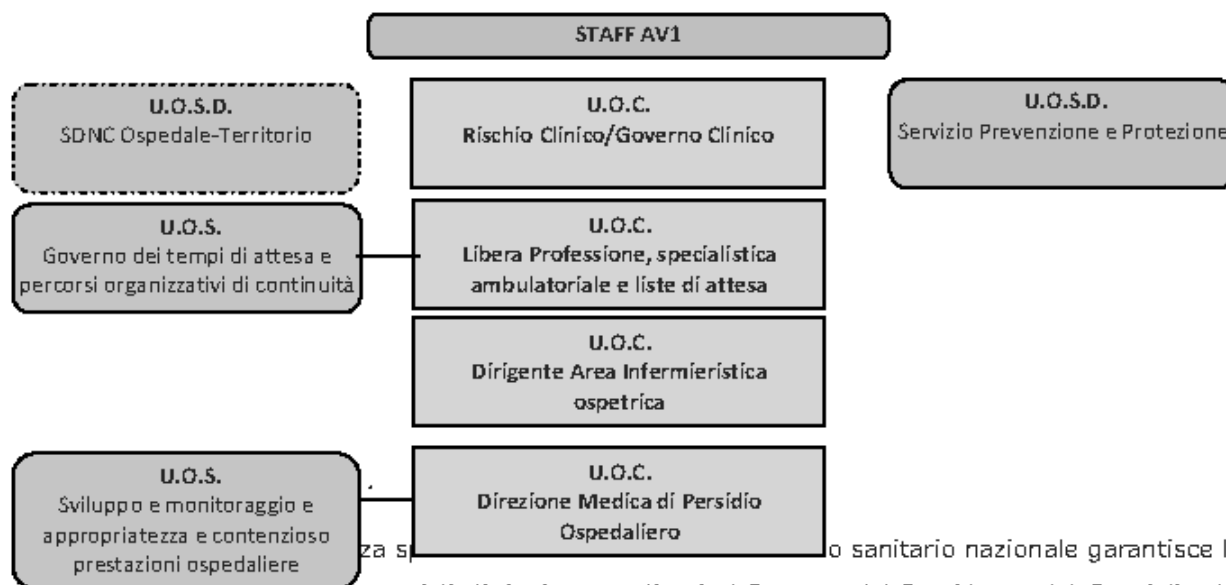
STAFF AV1

U.O.S.D.
SDNC Ospedale-Territorio

U.O.C.
Rischio Clinico/Governo Clinico

U.O.S.D.
Servizio Prevenzione e Protezione

U.O.S.
Governo dei tempi di attesa e percorsi organizzativi di continuità

U.O.C.
Libera Professione, specialistica ambulatoriale e liste di attesa

U.O.C.
Dirigente Area Infermieristica ospetrica

U.O.S.
Sviluppo e monitoraggio e appropriatezza e contenzioso prestazioni ospedaliere

U.O.C.
Direzione Medica di Persidio Ospedaliero

za sp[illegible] o sanitario nazionale garantisce l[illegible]